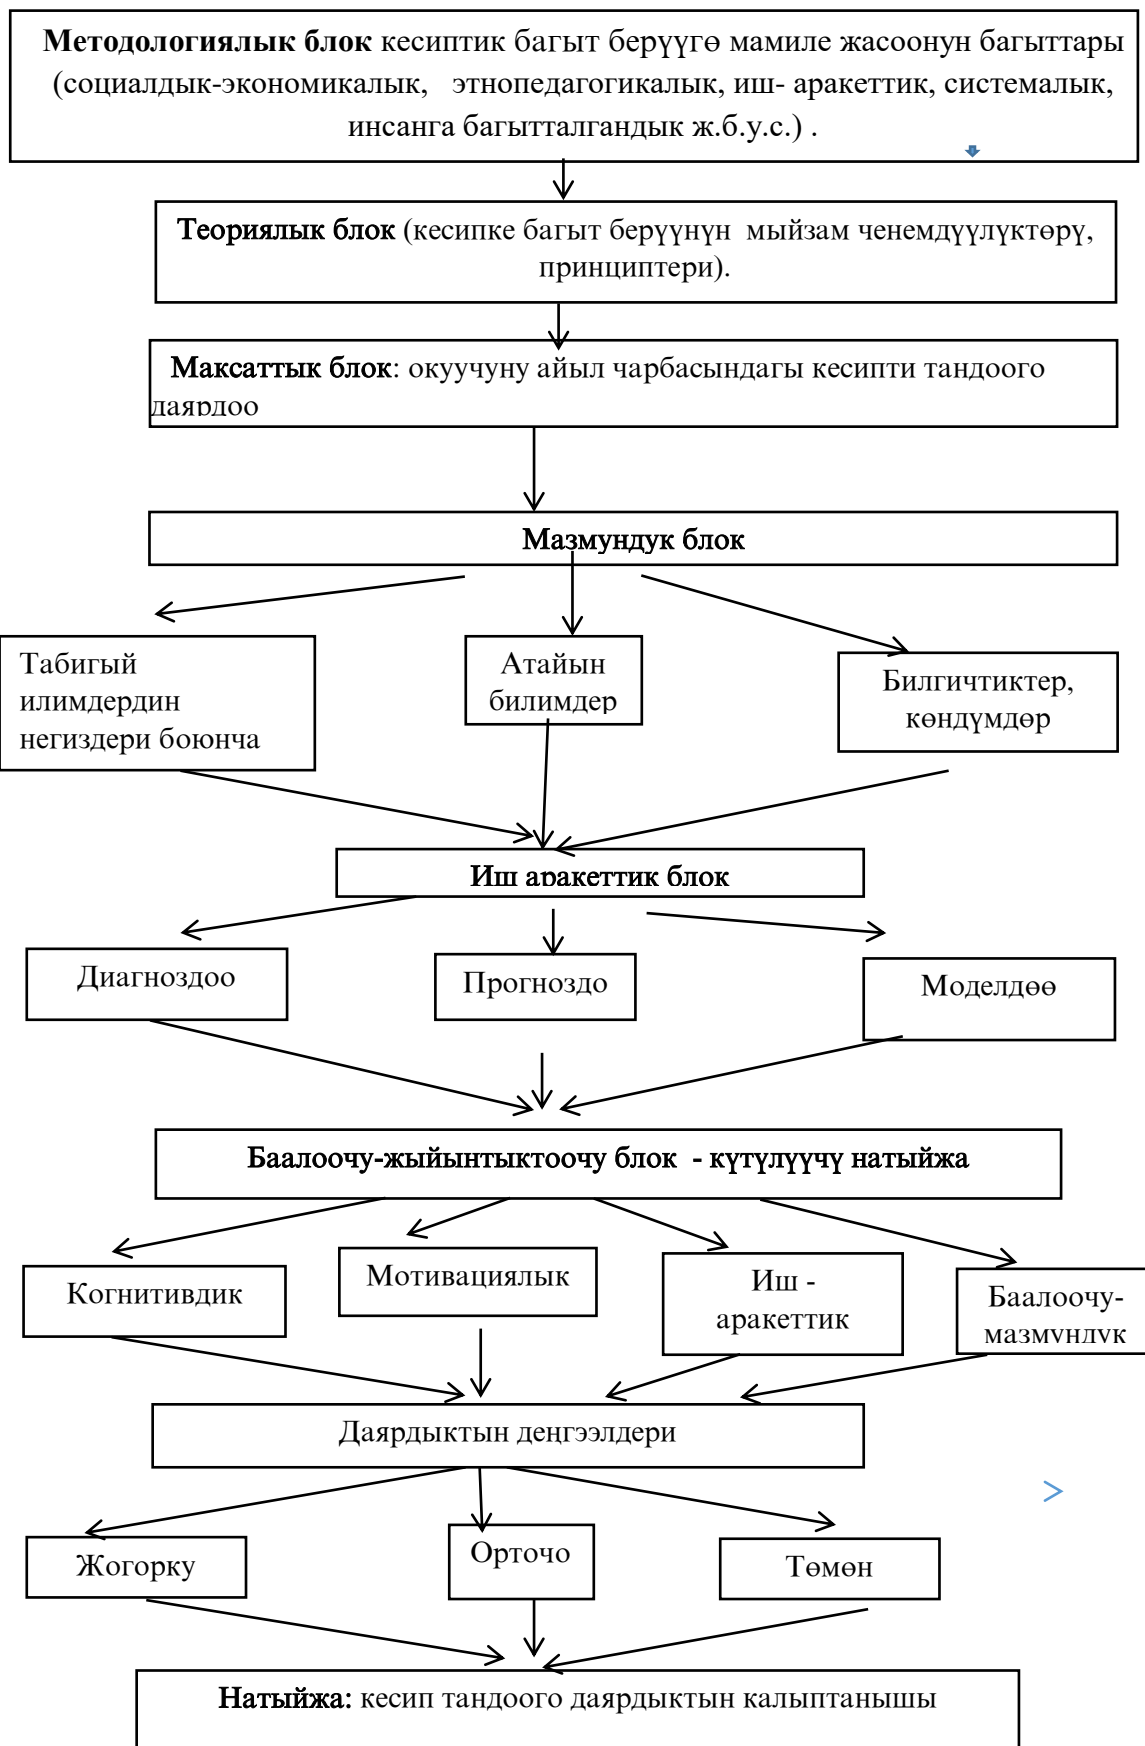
**Методологиялык блок** кесиптик багыт берүүгө мамиле жасоонун багыттары (социалдык-экономикалык, этнопедагогикалык, иш- аракеттик, системалык, инсанга багытталгандык ж.б.у.с.) .

**Теориялык блок** (кесипке багыт берүүнүн мыйзам ченемдүүлүктөрү, принциптери).

**Максаттык блок**: окуучуну айыл чарбасындагы кесипти тандоого даярдоо

**Мазмундук блок**

Табигый илимдердин негиздери боюнча

Атайын билимдер

Билгичтиктер, көндүмдөр

**Иш аракеттик блок**

Диагноздоо

Прогноздо

Моделдөө

**Баалоочу-жыйынтыктоочу блок - күтүлүүчү натыйжа**

Когнитивдик

Мотивациялык

Иш - аракеттик

Баалоочу-мазмундук

Даярдыктын деңгээлдери

Жогорку

Орточо

Төмөн

**Натыйжа:** кесип тандоого даярдыктын калыптанышы